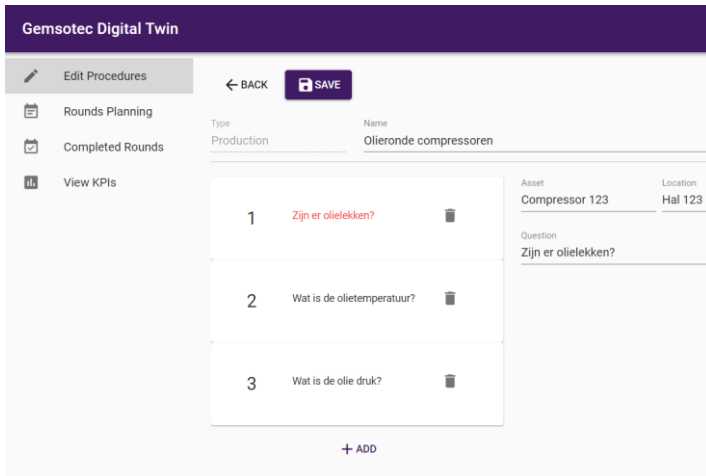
Gemsotec Digital Twin

Edit Procedures
Rounds Planning
Completed Rounds
View KPIs

← BACK
SAVE

Type
Production

Name
Olieronde compressoren

1 Zijn er olielekken?
2 Wat is de olietemperatuur?
3 Wat is de olie druk?

+ ADD

Asset
Compressor 123

Location
Hal 123

Question
Zijn er olielekken?